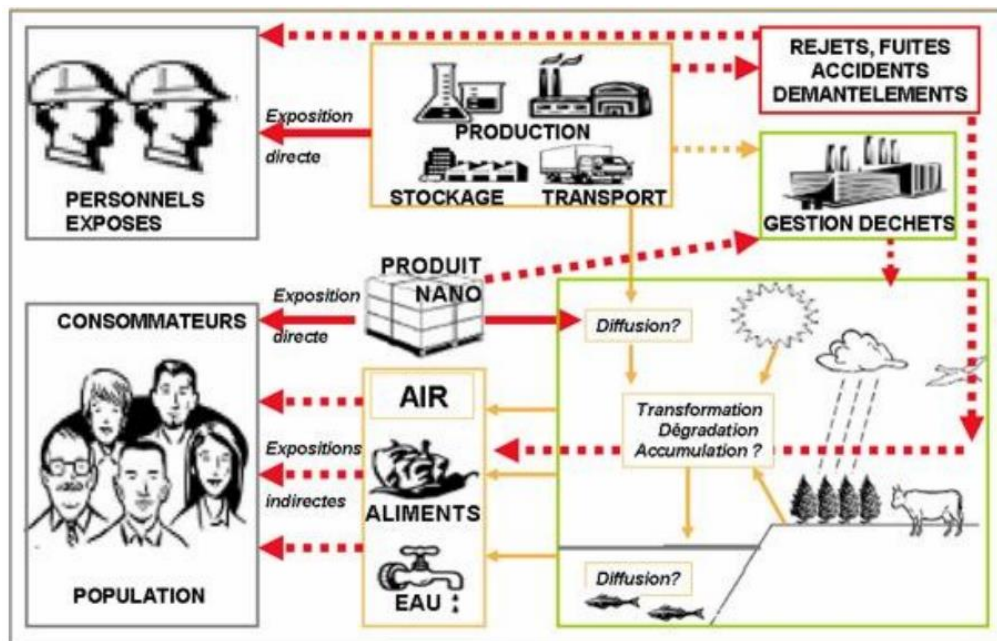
PERSONNELS EXPOSES

Exposition directe

PRODUCTION

STOCKAGE

TRANSPORT

REJETS, FUITES ACCIDENTS DEMANTELEMENTS

GESTION DECHETS

PRODUIT NANO

Exposition directe

CONSOMMATEURS

Diffusion?

AIR

Expositions indirectes

Transformation Dégradation Accumulation ?

ALIMENTS

EAU

Diffusion?

POPULATION